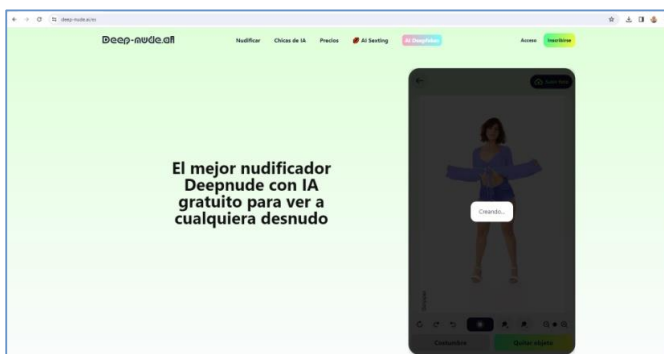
deep-nude.ai/es

Deep-nude.ai

Nudificar Chicas de IA Precios AI Sexting AI Deepfakes

Acceso Inscribirse

El mejor nudificador Deepnude con IA gratuito para ver a cualquiera desnudo

Creando...

Quitar objeto